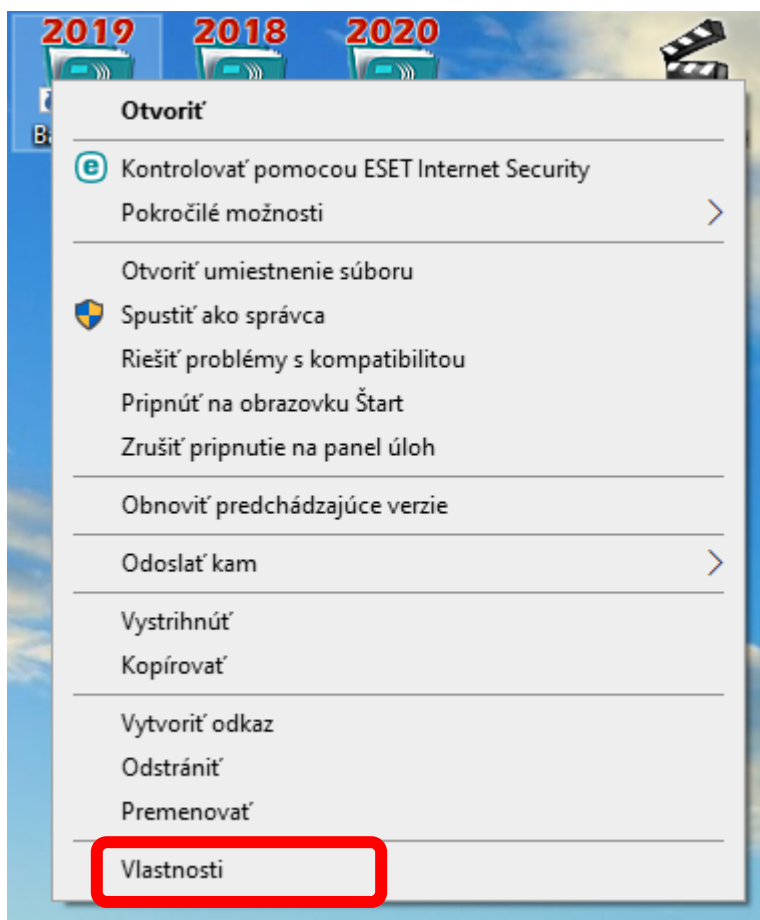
2019 2018 2020

Ba

Otvoriť

Kontrolovať pomocou ESET Internet Security
Pokročilé možnosti

Otvoriť umiestnenie súboru
Spustiť ako správca
Riešiť problémy s kompatibilitou
Pripnúť na obrazovku Štart
Zrušiť pripnutie na panel úloh

Obnoviť predchádzajúce verzie

Odoslať kam

Vystrihnúť
Kopírovať

Vytvoriť odkaz
Odstrániť
Premenovať

Vlastnosti